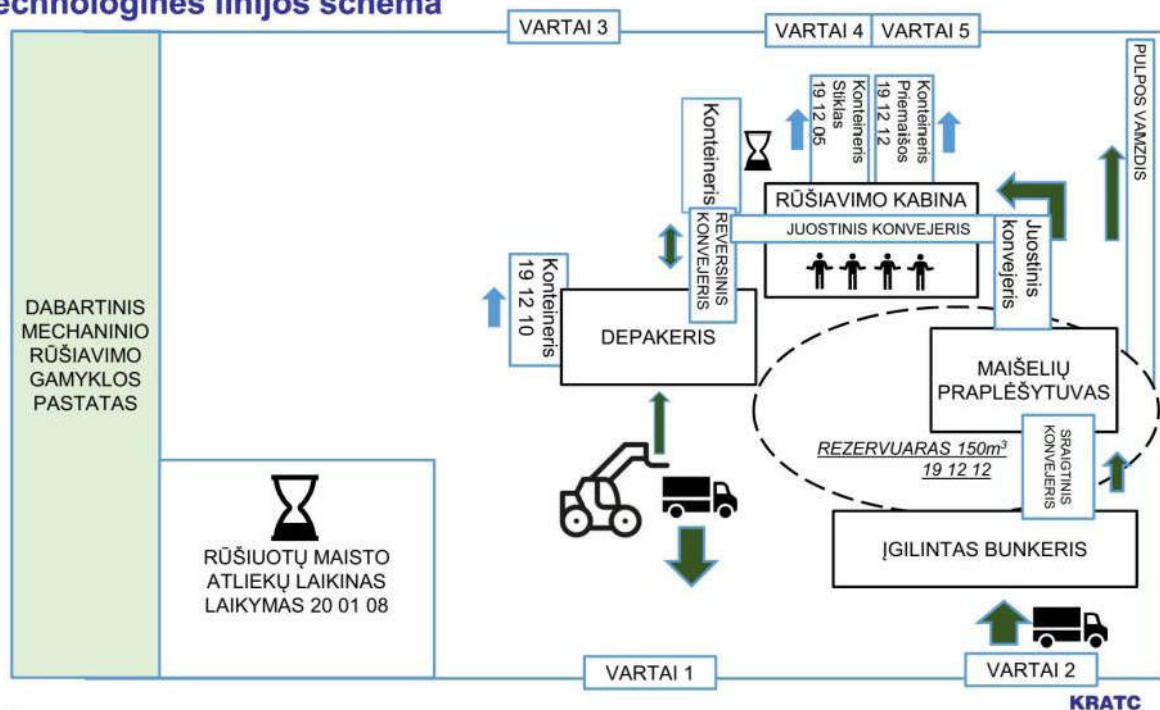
echnologinės linijos schema

VARTAI 3

VARTAI 4

VARTAI 5

PULPOS VAMZDIS

Konteineris Stiklas 19 12 05

Konteineris Priemaišos 19 12 12

Konteineris

RŪŠIAVIMO KABINA

REVERSINIS KONVEJERIS

JUOSTINIS KONVEJERIS

Juostinis konvejeris

Konteineris 19 12 10

DEPAKERIS

DABARTINIS MECHANINIO RŪŠIAVIMO GAMYKLOS PASTATAS

MAIŠELIŲ PRAPLĖŠYTUVAS

REZERVUARAS 150m$^3$ 19 12 12

SRAIGTINIS KONVEJERIS

RŪŠIUOTŲ MAISTO ATLIEKŲ LAIKINAS LAIKYMAS 20 01 08

ĮGILINTAS BUNKERIS

VARTAI 1

VARTAI 2

KRATC